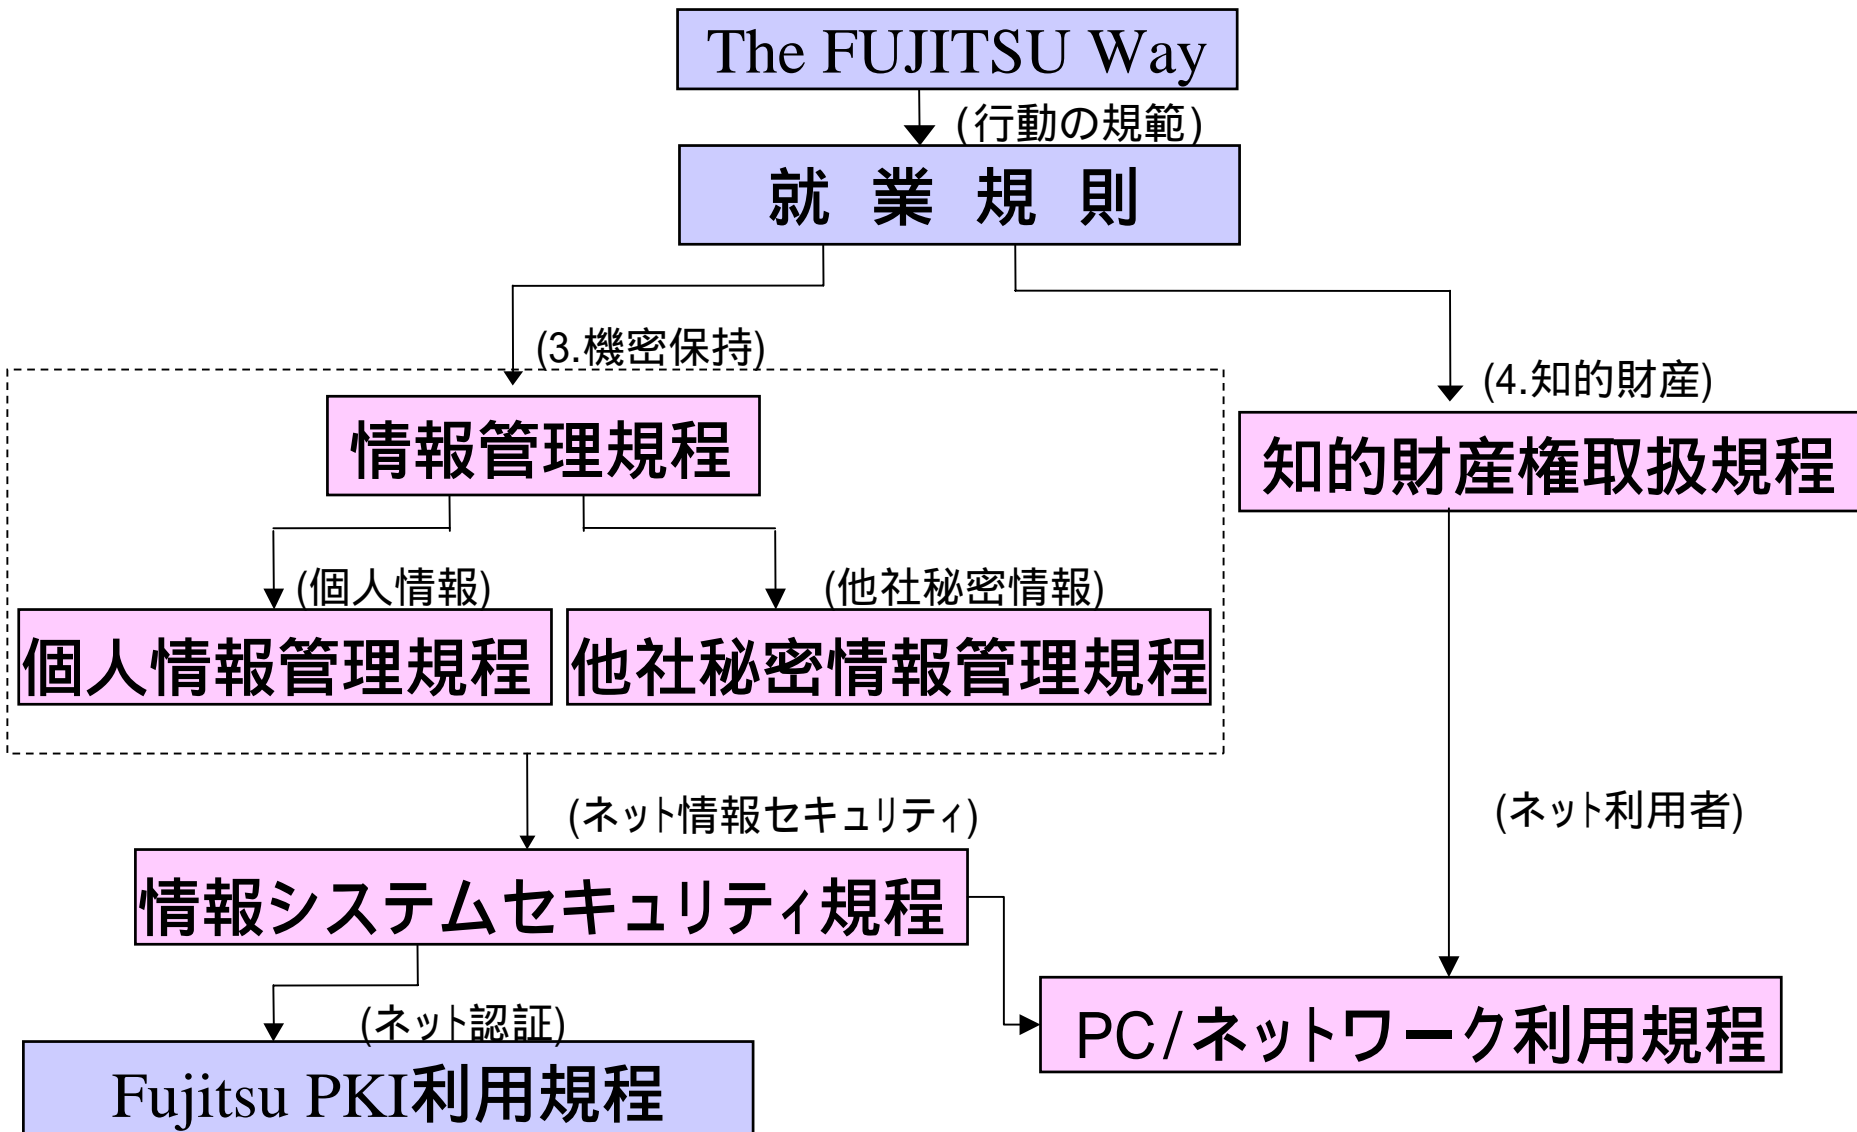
The FUJITSU Way

(行動の規範)

就 業 規 則

(3.機密保持)

(4.知的財産)

情報管理規程

知的財産権取扱規程

(個人情報)

(他社秘密情報)

個人情報管理規程

他社秘密情報管理規程

(ネット情報セキュリティ)

(ネット利用者)

情報システムセキュリティ規程

(ネット認証)

PC/ネットワーク利用規程

Fujitsu PKI利用規程